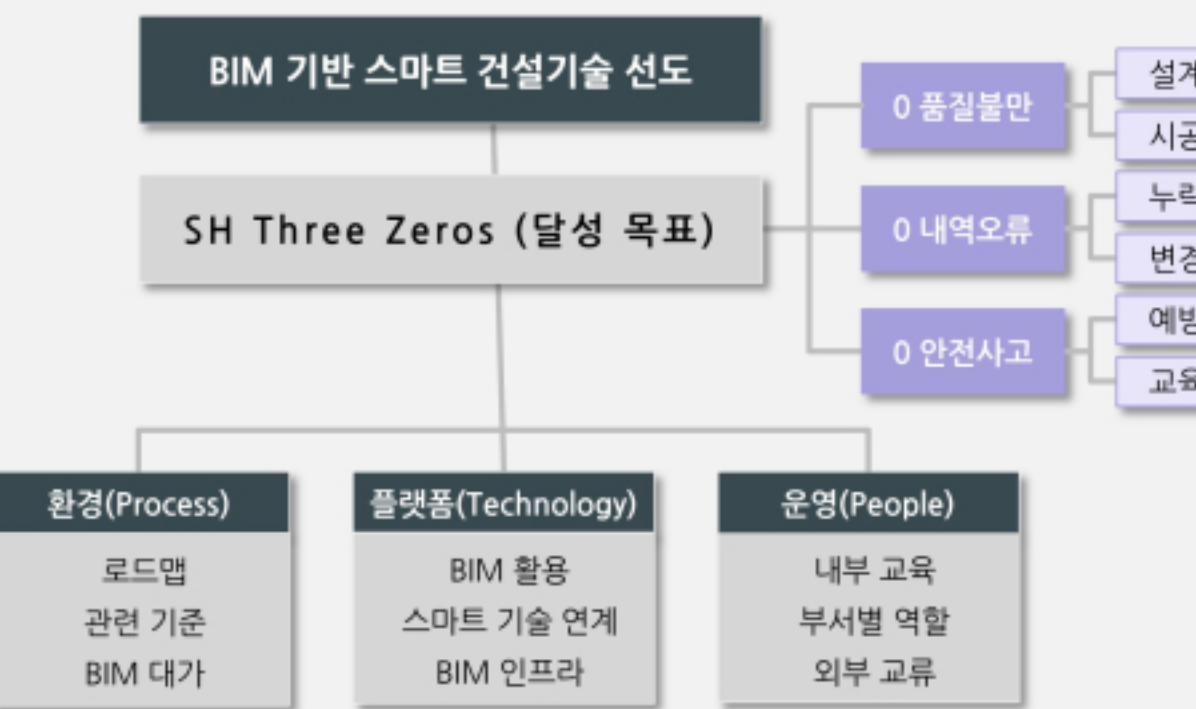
BIM 기반 스마트 건설기술 선도

SH Three Zeros (달성 목표)

0 품질불만

설계

시공

0 내역오류

누락

변경

0 안전사고

예방

교육

환경(Process)

로드맵
관련 기준
BIM 대가

플랫폼(Technology)

BIM 활용
스마트 기술 연계
BIM 인프라

운영(People)

내부 교육
부서별 역할
외부 교류